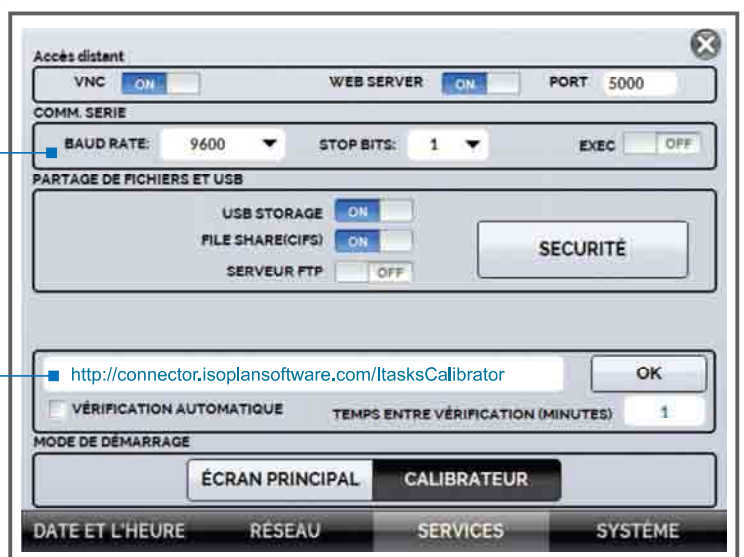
Accès distant

VNC ON

WEB SERVER ON

PORT 5000

COMM. SERIE

BAUD RATE: 9600

STOP BITS: 1

EXEC OFF

PARTAGE DE FICHIERS ET USB

USB STORAGE ON

FILE SHARE(CIFS) ON

SERVEUR FTP OFF

SECURITÉ

http://connector.isoplansoftware.com/ItasksCalibrator

OK

VÉRIFICATION AUTOMATIQUE

TEMPS ENTRE VÉRIFICATION (MINUTES) 1

MODE DE DÉMARRAGE

ÉCRAN PRINCIPAL

CALIBRATEUR

DATE ET L'HEURE

RÉSEAU

SERVICES

SYSTÈME